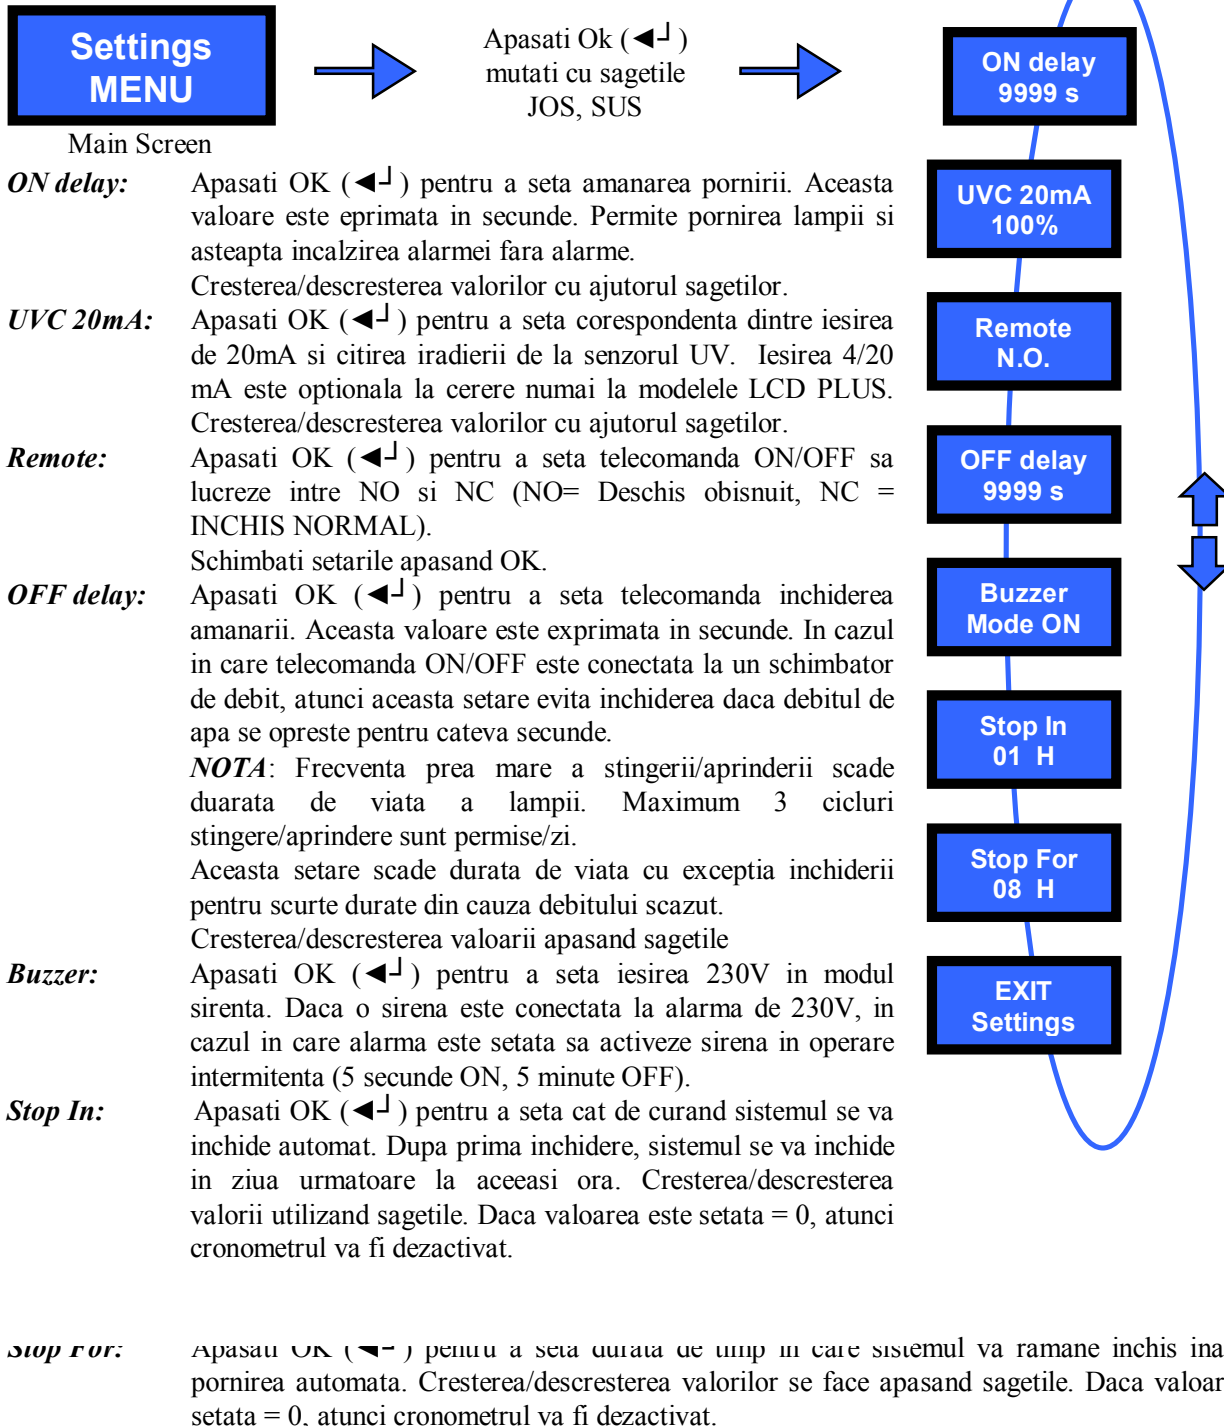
Settings MENU

Main Screen

Apasati Ok (◄┘) mutati cu sagetile JOS, SUS

ON delay 9999 s

UVC 20mA 100%

Remote N.O.

OFF delay 9999 s

Buzzer Mode ON

Stop In 01 H

Stop For 08 H

EXIT Settings

*ON delay:* Apasati OK (◄┘) pentru a seta amanarea pornirii. Aceasta valoare este eprimata in secunde. Permite pornirea lampii si asteapta incalzirea alarmei fara alarme.
Cresterea/descresterea valorilor cu ajutorul sagetilor.

*UVC 20mA:* Apasati OK (◄┘) pentru a seta corespondenta dintre iesirea de 20mA si citirea iradierii de la senzorul UV. Iesirea 4/20 mA este optionala la cerere numai la modelele LCD PLUS.
Cresterea/descresterea valorilor cu ajutorul sagetilor.

*Remote:* Apasati OK (◄┘) pentru a seta telecomanda ON/OFF sa lucreze intre NO si NC (NO= Deschis obisnuit, NC = INCHIS NORMAL).
Schimbati setarile apasand OK.

*OFF delay:* Apasati OK (◄┘) pentru a seta telecomanda inchiderea amanarii. Aceasta valoare este exprimata in secunde. In cazul in care telecomanda ON/OFF este conectata la un schimbator de debit, atunci aceasta setare evita inchiderea daca debitul de apa se opreste pentru cateva secunde.
*NOTA*: Frecventa prea mare a stingerii/aprinderii scade duarata de viata a lampii. Maximum 3 cicluri stingere/aprindere sunt permise/zi.
Aceasta setare scade durata de viata cu exceptia inchiderii pentru scurte durate din cauza debitului scazut.
Cresterea/descresterea valoarii apasand sagetile

*Buzzer:* Apasati OK (◄┘) pentru a seta iesirea 230V in modul sirenta. Daca o sirena este conectata la alarma de 230V, in cazul in care alarma este setata sa activeze sirena in operare intermitenta (5 secunde ON, 5 minute OFF).

*Stop In:* Apasati OK (◄┘) pentru a seta cat de curand sistemul se va inchide automat. Dupa prima inchidere, sistemul se va inchide in ziua urmatoare la aceeasi ora. Cresterea/descresterea valorii utilizand sagetile. Daca valoarea este setata = 0, atunci cronometrul va fi dezactivat.

*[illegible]:* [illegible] pentru a seta durata de timp in care sistemul va ramane inchis ina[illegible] pornirea automata. Cresterea/descresterea valorilor se face apasand sagetile. Daca valoar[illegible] setata = 0, atunci cronometrul va fi dezactivat.